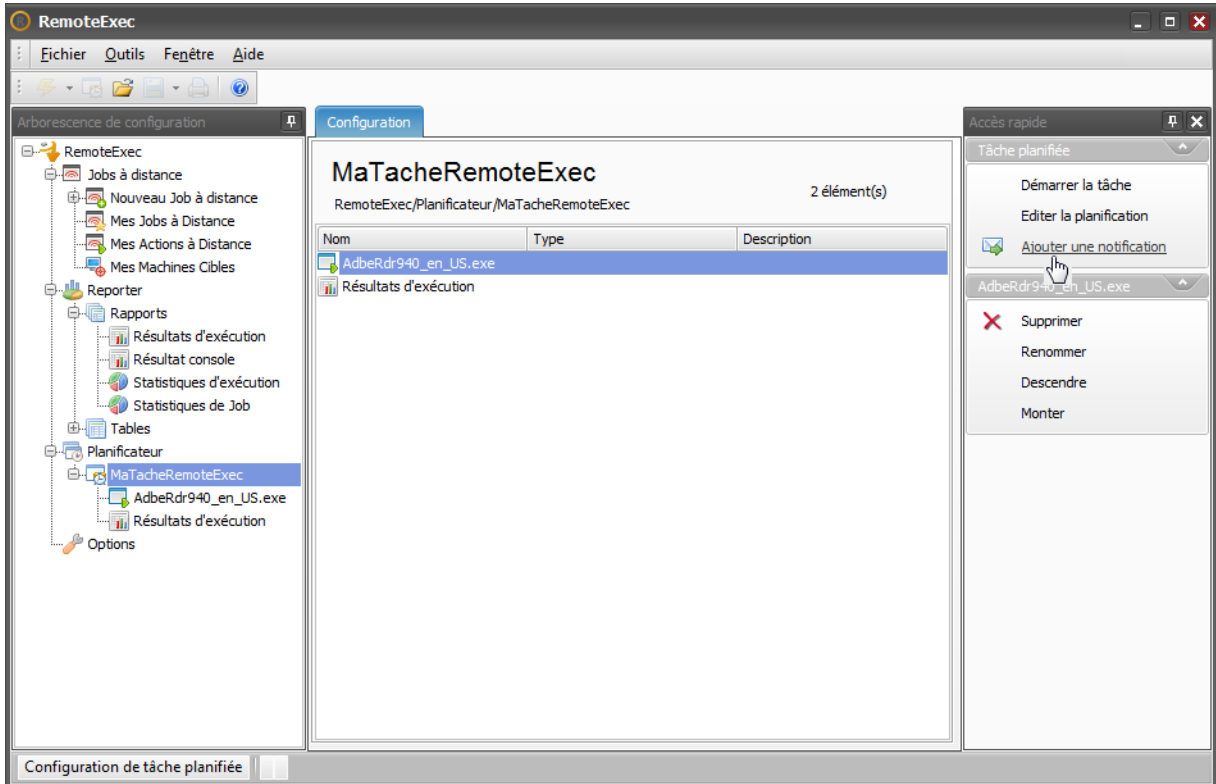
RemoteExec

Fichier Outils Fenêtre Aide

Arborescence de configuration

RemoteExec
Jobs à distance
Nouveau Job à distance
Mes Jobs à Distance
Mes Actions à Distance
Mes Machines Cibles
Reporter
Rapports
Résultats d'exécution
Résultat console
Statistiques d'exécution
Statistiques de Job
Tables
Planificateur
MaTacheRemoteExec
AdbeRdr940_en_US.exe
Résultats d'exécution
Options

Configuration

MaTacheRemoteExec
RemoteExec/Planificateur/MaTacheRemoteExec
2 élément(s)

| Nom | Type | Description |
|---|---|---|
| AdbeRdr940_en_US.exe | | |
| Résultats d'exécution | | |

Accès rapide

Tâche planifiée
Démarrer la tâche
Editer la planification
Ajouter une notification

AdbeRdr940_en_US.exe
Supprimer
Renommer
Descendre
Monter

Configuration de tâche planifiée